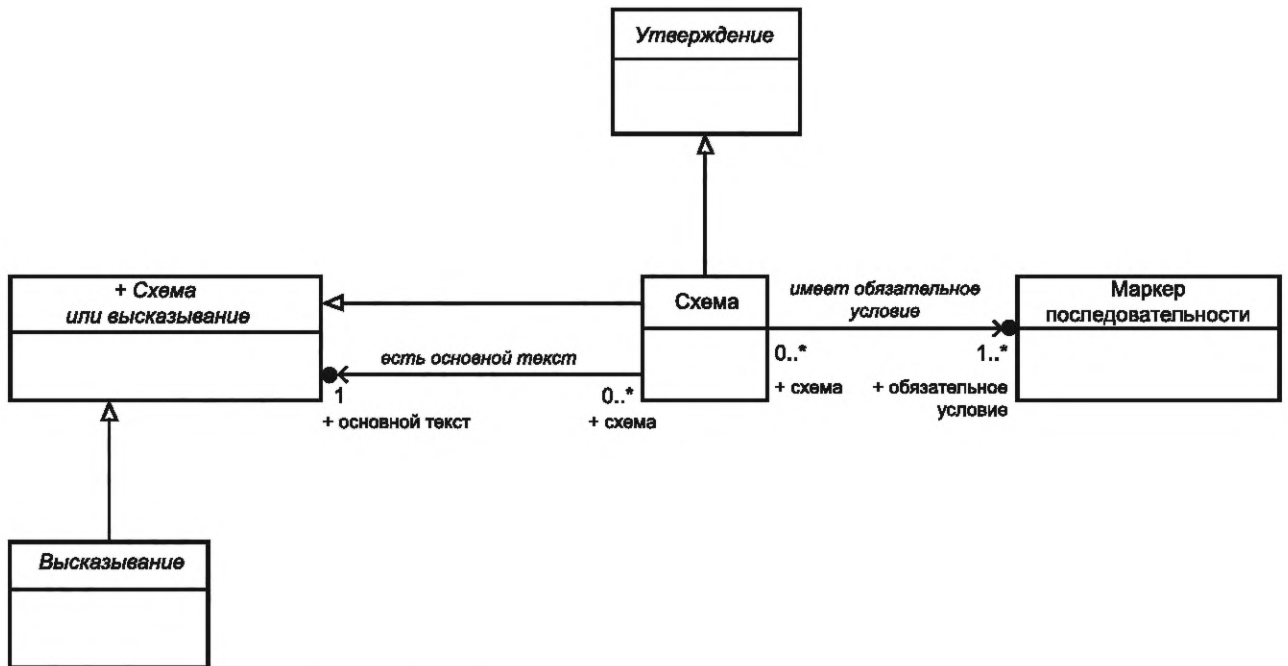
Утверждение

+ Схема или высказывание

Схема

имеет обязательное условие

Маркер последовательности

есть основной текст

1
+ основной текст

0..*
+ схема

0..*
+ схема

1..*
+ обязательное условие

Высказывание